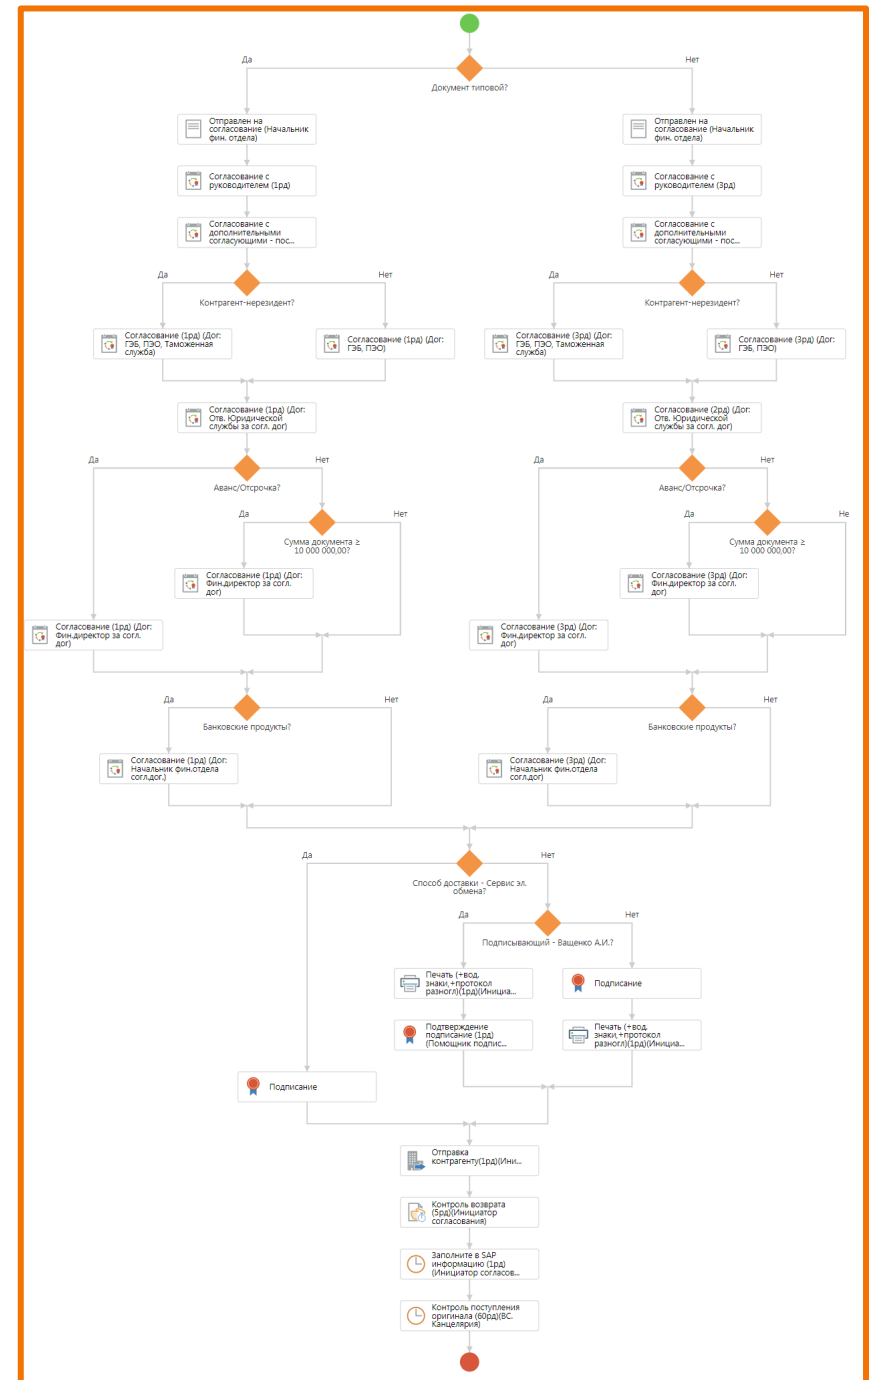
Да

Нет

Документ типовой?

Отправлен на согласование (Начальник фин. отдела)

Согласование с руководителем (1рд)

Согласование с дополнительными согласующими - пос...

Да

Нет

Контрагент-нерезидент?

Согласование (1рд) (Дог: ГЭБ, ПЭО, Таможенная служба)

Согласование (1рд) (Дог: ГЭБ, ПЭО)

Согласование (1рд) (Дог: Отв. Юридической службы за согл. дог)

Да

Нет

Аванс/Отсрочка?

Да

Нет

Сумма документа ≥ 10 000 000,00?

Согласование (1рд) (Дог: Фин.директор за согл. дог)

Согласование (1рд) (Дог: Фин.директор за согл. дог)

Да

Нет

Банковские продукты?

Согласование (1рд) (Дог: Начальник фин.отдела согл.дог.)

Отправлен на согласование (Начальник фин. отдела)

Согласование с руководителем (3рд)

Согласование с дополнительными согласующими - пос...

Да

Нет

Контрагент-нерезидент?

Согласование (3рд) (Дог: ГЭБ, ПЭО, Таможенная служба)

Согласование (3рд) (Дог: ГЭБ, ПЭО)

Согласование (2рд) (Дог: Отв. Юридической службы за согл. дог)

Да

Нет

Аванс/Отсрочка?

Да

Не

Сумма документа ≥ 10 000 000,00?

Согласование (3рд) (Дог: Фин.директор за согл. дог)

Согласование (3рд) (Дог: Фин.директор за согл. дог)

Да

Нет

Банковские продукты?

Согласование (3рд) (Дог: Начальник фин.отдела согл.дог)

Да

Нет

Способ доставки - Сервис эл. обмена?

Да

Нет

Подписывающий - Ващенко А.И.?

Печать (+вод. знаки,+протокол разногл)(1рд)(Инициа...

Подписание

Подтверждение подписания (1рд) (Помощник подпис...

Печать (+вод. знаки,+протокол разногл)(1рд)(Инициа...

Подписание

Отправка контрагенту(1рд)(Ини...

Контроль возврата (5рд)(Инициатор согласования)

Заполните в SAP информацию (1рд) (Инициатор согласов...

Контроль поступления оригинала (60рд)(ВС. Канцелярия)